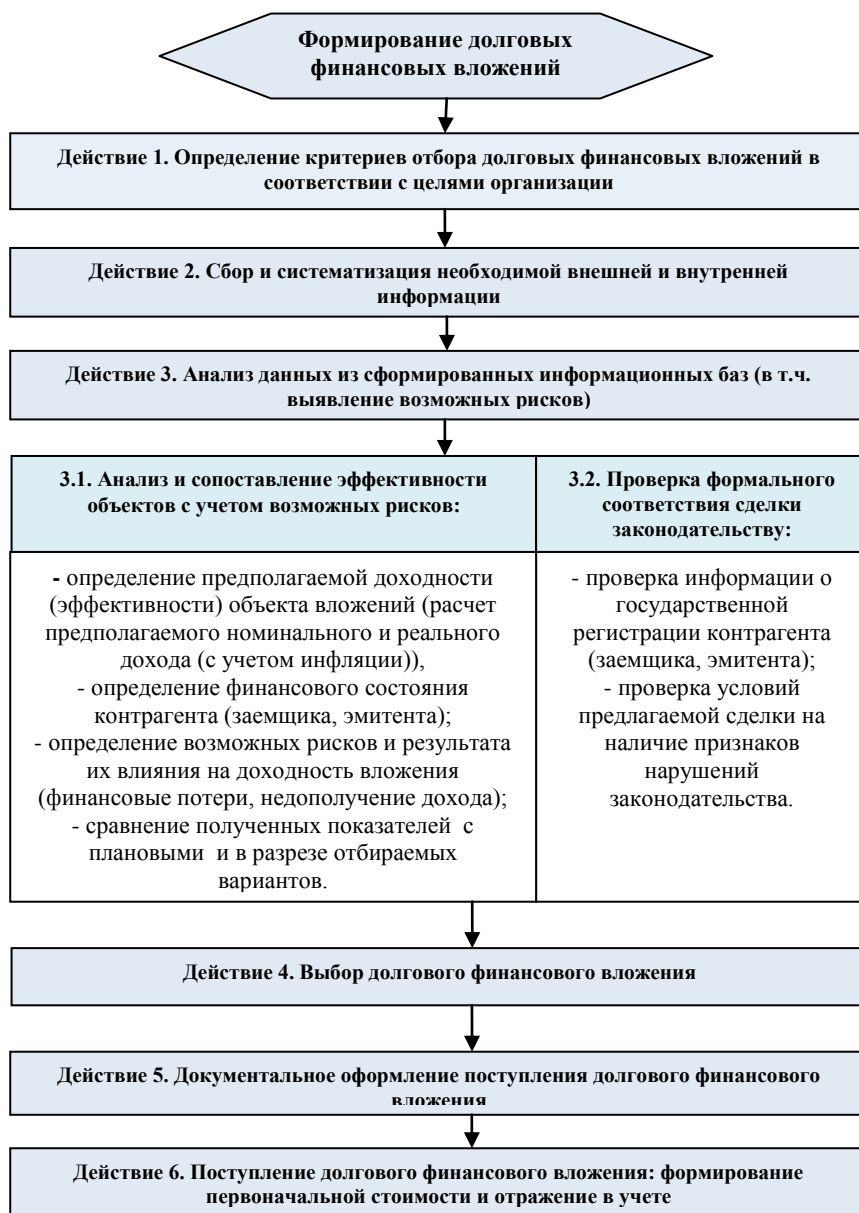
Формирование долговых финансовых вложений

Действие 1. Определение критериев отбора долговых финансовых вложений в соответствии с целями организации

Действие 2. Сбор и систематизация необходимой внешней и внутренней информации

Действие 3. Анализ данных из сформированных информационных баз (в т.ч. выявление возможных рисков)

3.1. Анализ и сопоставление эффективности объектов с учетом возможных рисков:

- определение предполагаемой доходности (эффективности) объекта вложений (расчет предполагаемого номинального и реального дохода (с учетом инфляции)),
- определение финансового состояния контрагента (заемщика, эмитента);
- определение возможных рисков и результата их влияния на доходность вложения (финансовые потери, недополучение дохода);
- сравнение полученных показателей с плановыми и в разрезе отбираемых вариантов.

3.2. Проверка формального соответствия сделки законодательству:

- проверка информации о государственной регистрации контрагента (заемщика, эмитента);
- проверка условий предлагаемой сделки на наличие признаков нарушений законодательства.

Действие 4. Выбор долгового финансового вложения

Действие 5. Документальное оформление поступления долгового финансового вложения

Действие 6. Поступление долгового финансового вложения: формирование первоначальной стоимости и отражение в учете